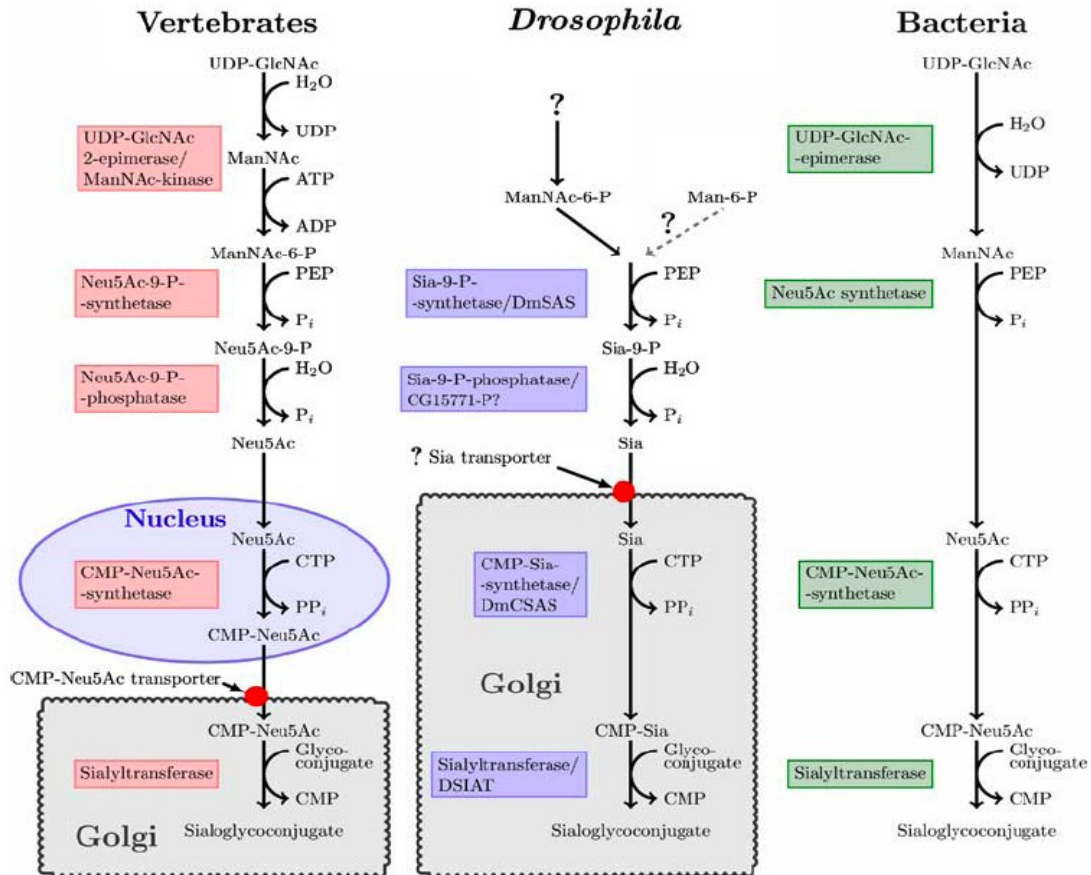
Vertebrates

UDP-GlcNAc
$H_2O$
UDP
UDP-GlcNAc 2-epimerase/ ManNAc-kinase
ManNAc
ATP
ADP
ManNAc-6-P
Neu5Ac-9-P- -synthetase
PEP
$P_i$
Neu5Ac-9-P
Neu5Ac-9-P- -phosphatase
$H_2O$
$P_i$
Neu5Ac
Nucleus
Neu5Ac
CMP-Neu5Ac- -synthetase
CTP
$PP_i$
CMP-Neu5Ac
CMP-Neu5Ac transporter
CMP-Neu5Ac
Sialyltransferase
Glyco-conjugate
CMP
Golgi
Sialoglycoconjugate

Drosophila

?
ManNAc-6-P
Man-6-P
?
Sia-9-P- -synthetase/DmSAS
PEP
$P_i$
Sia-9-P
Sia-9-P-phosphatase/ CG15771-P?
$H_2O$
$P_i$
Sia
? Sia transporter
Sia
CMP-Sia- -synthetase/ DmCSAS
CTP
$PP_i$
Golgi
CMP-Sia
Sialyltransferase/ DSIAT
Glyco-conjugate
CMP
Sialoglycoconjugate

Bacteria

UDP-GlcNAc
UDP-GlcNAc- -epimerase
$H_2O$
UDP
ManNAc
Neu5Ac synthetase
PEP
$P_i$
Neu5Ac
CMP-Neu5Ac- -synthetase
CTP
$PP_i$
CMP-Neu5Ac
Sialyltransferase
Glyco-conjugate
CMP
Sialoglycoconjugate